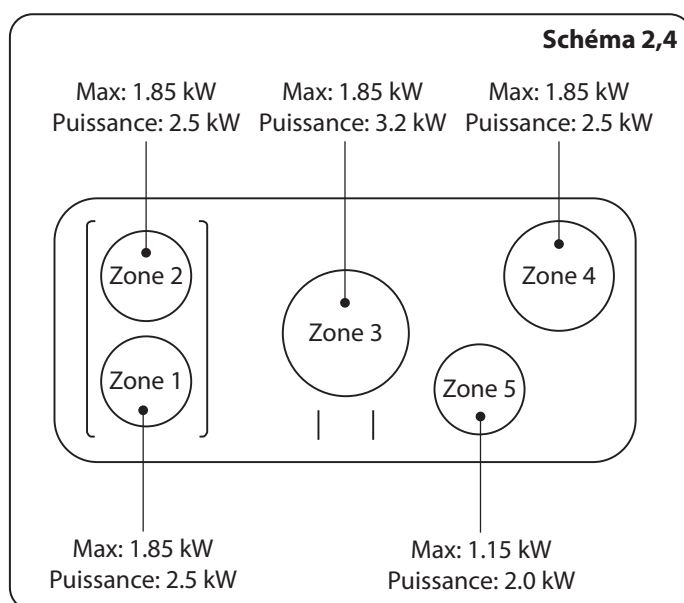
**Schéma 2,4**

Max: 1.85 kW
Puissance: 2.5 kW

Max: 1.85 kW
Puissance: 3.2 kW

Max: 1.85 kW
Puissance: 2.5 kW

Zone 2

Zone 4

Zone 3

Zone 1

Zone 5

Max: 1.85 kW
Puissance: 2.5 kW

Max: 1.15 kW
Puissance: 2.0 kW